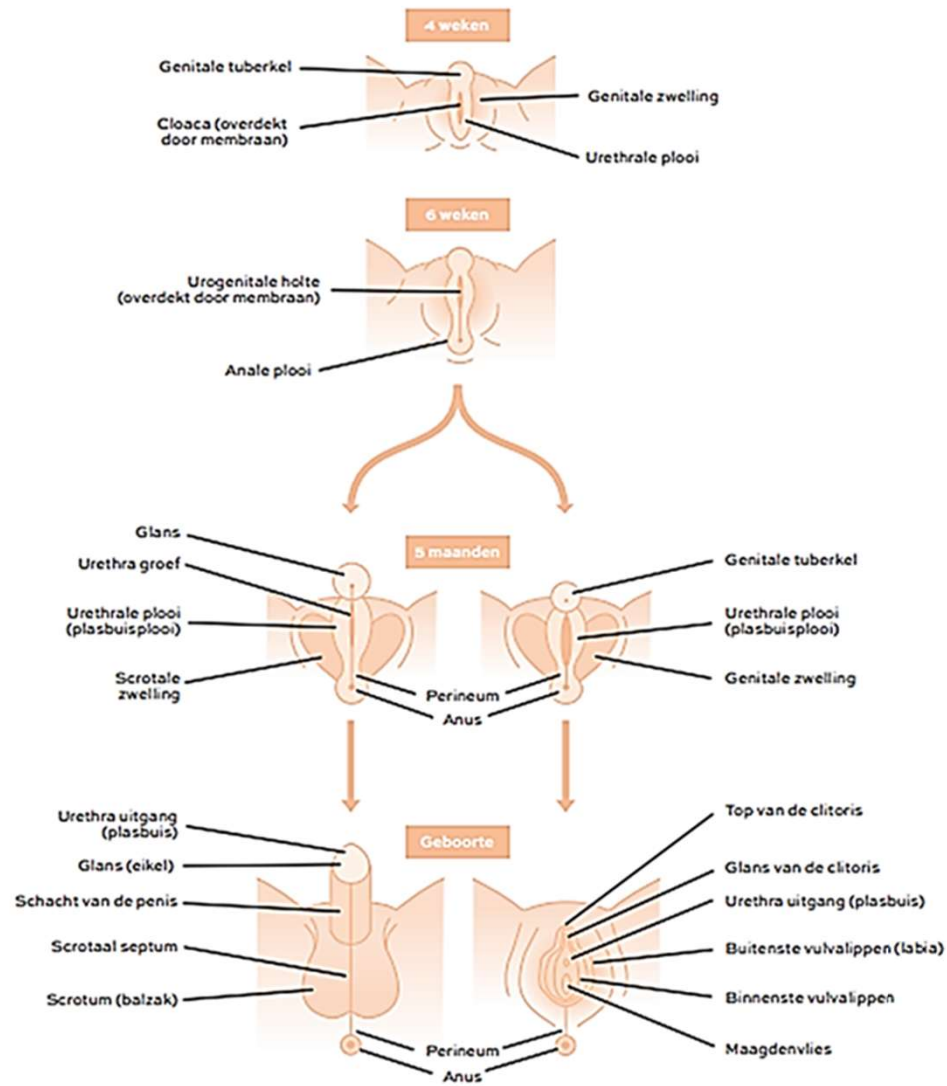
4 weken

Genitale tuberkel
Cloaca (overdekt door membraan)
Genitale zwelling
Urethrale plooi

6 weken

Urogenitale holte (overdekt door membraan)
Anale plooi

5 maanden

Glans
Urethra groef
Urethrale plooi (plasbuisplooi)
Scrotale zwelling
Genitale tuberkel
Urethrale plooi (plasbuisplooi)
Genitale zwelling
Perineum
Anus

Geboorte

Urethra uitgang (plasbuis)
Glans (eikel)
Schacht van de penis
Scrotaal septum
Scrotum (balzak)
Top van de clitoris
Glans van de clitoris
Urethra uitgang (plasbuis)
Buitenste vulvalippen (labia)
Binnenste vulvalippen
Maagdenvlies
Perineum
Anus